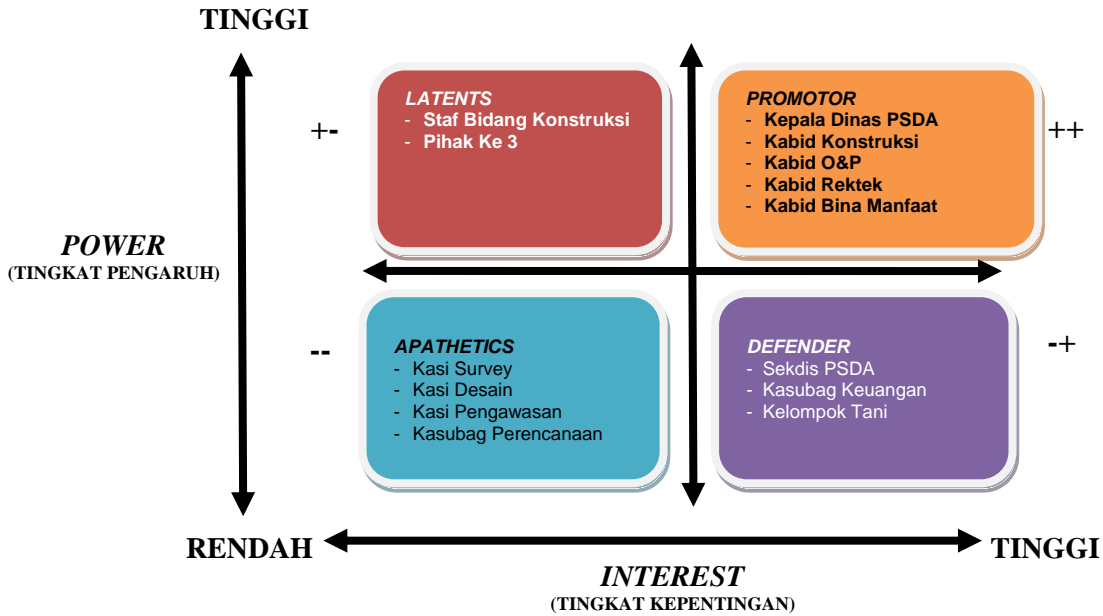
TINGGI

POWER
(TINGKAT PENGARUH)

+-

LATENTS
- Staf Bidang Konstruksi
- Pihak Ke 3

PROMOTOR
- Kepala Dinas PSDA
- Kabid Konstruksi
- Kabid O&P
- Kabid Rektek
- Kabid Bina Manfaat

++

--

APATHETICS
- Kasi Survey
- Kasi Desain
- Kasi Pengawasan
- Kasubag Perencanaan

DEFENDER
- Sekdis PSDA
- Kasubag Keuangan
- Kelompok Tani

-+

RENDAH

TINGGI

INTEREST
(TINGKAT KEPENTINGAN)